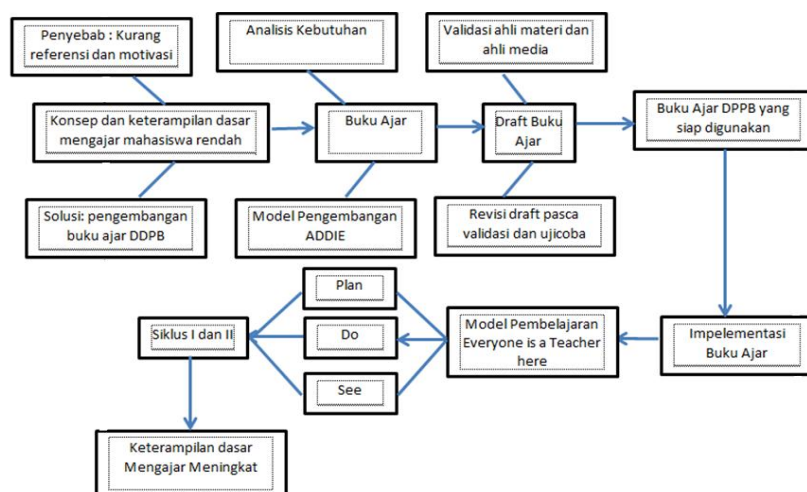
Penyebab : Kurang referensi dan motivasi

Konsep dan keterampilan dasar mengajar mahasiswa rendah

Solusi: pengembangan buku ajar DDPB

Analisis Kebutuhan

Buku Ajar

Model Pengembangan ADDIE

Validasi ahli materi dan ahli media

Draft Buku Ajar

Revisi draft pasca validasi dan ujicoba

Buku Ajar DPPB yang siap digunakan

Impelementasi Buku Ajar

Model Pembelajaran Everyone is a Teacher here

Plan

Do

See

Siklus I dan II

Keterampilan dasar Mengajar Meningkat